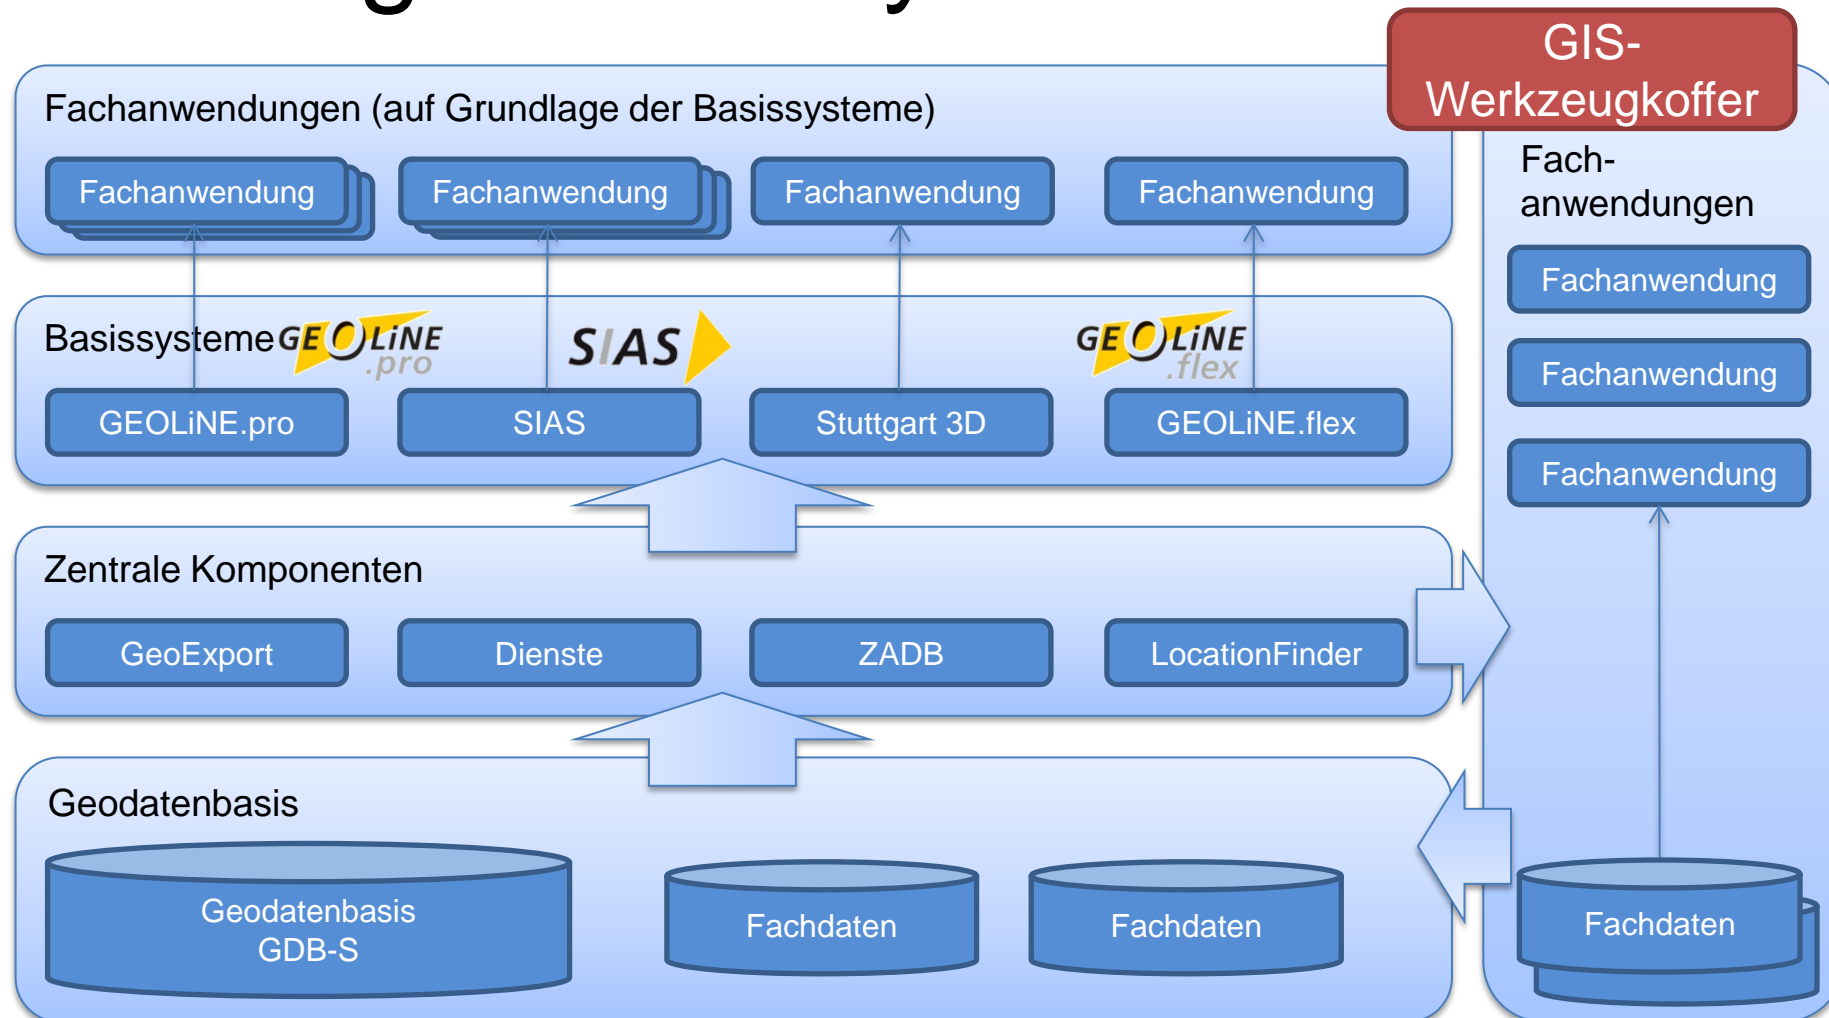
GIS-Werkzeugkoffer

Fachanwendungen (auf Grundlage der Basissysteme)

Fachanwendung

Fachanwendung

Fachanwendung

Fachanwendung

Fach-anwendungen

Fachanwendung

Fachanwendung

Fachanwendung

Basissysteme GEOLiNE .pro

SIAS

GEOLiNE .flex

GEOLiNE.pro

SIAS

Stuttgart 3D

GEOLiNE.flex

Zentrale Komponenten

GeoExport

Dienste

ZADB

LocationFinder

Geodatenbasis

Geodatenbasis GDB-S

Fachdaten

Fachdaten

Fachdaten